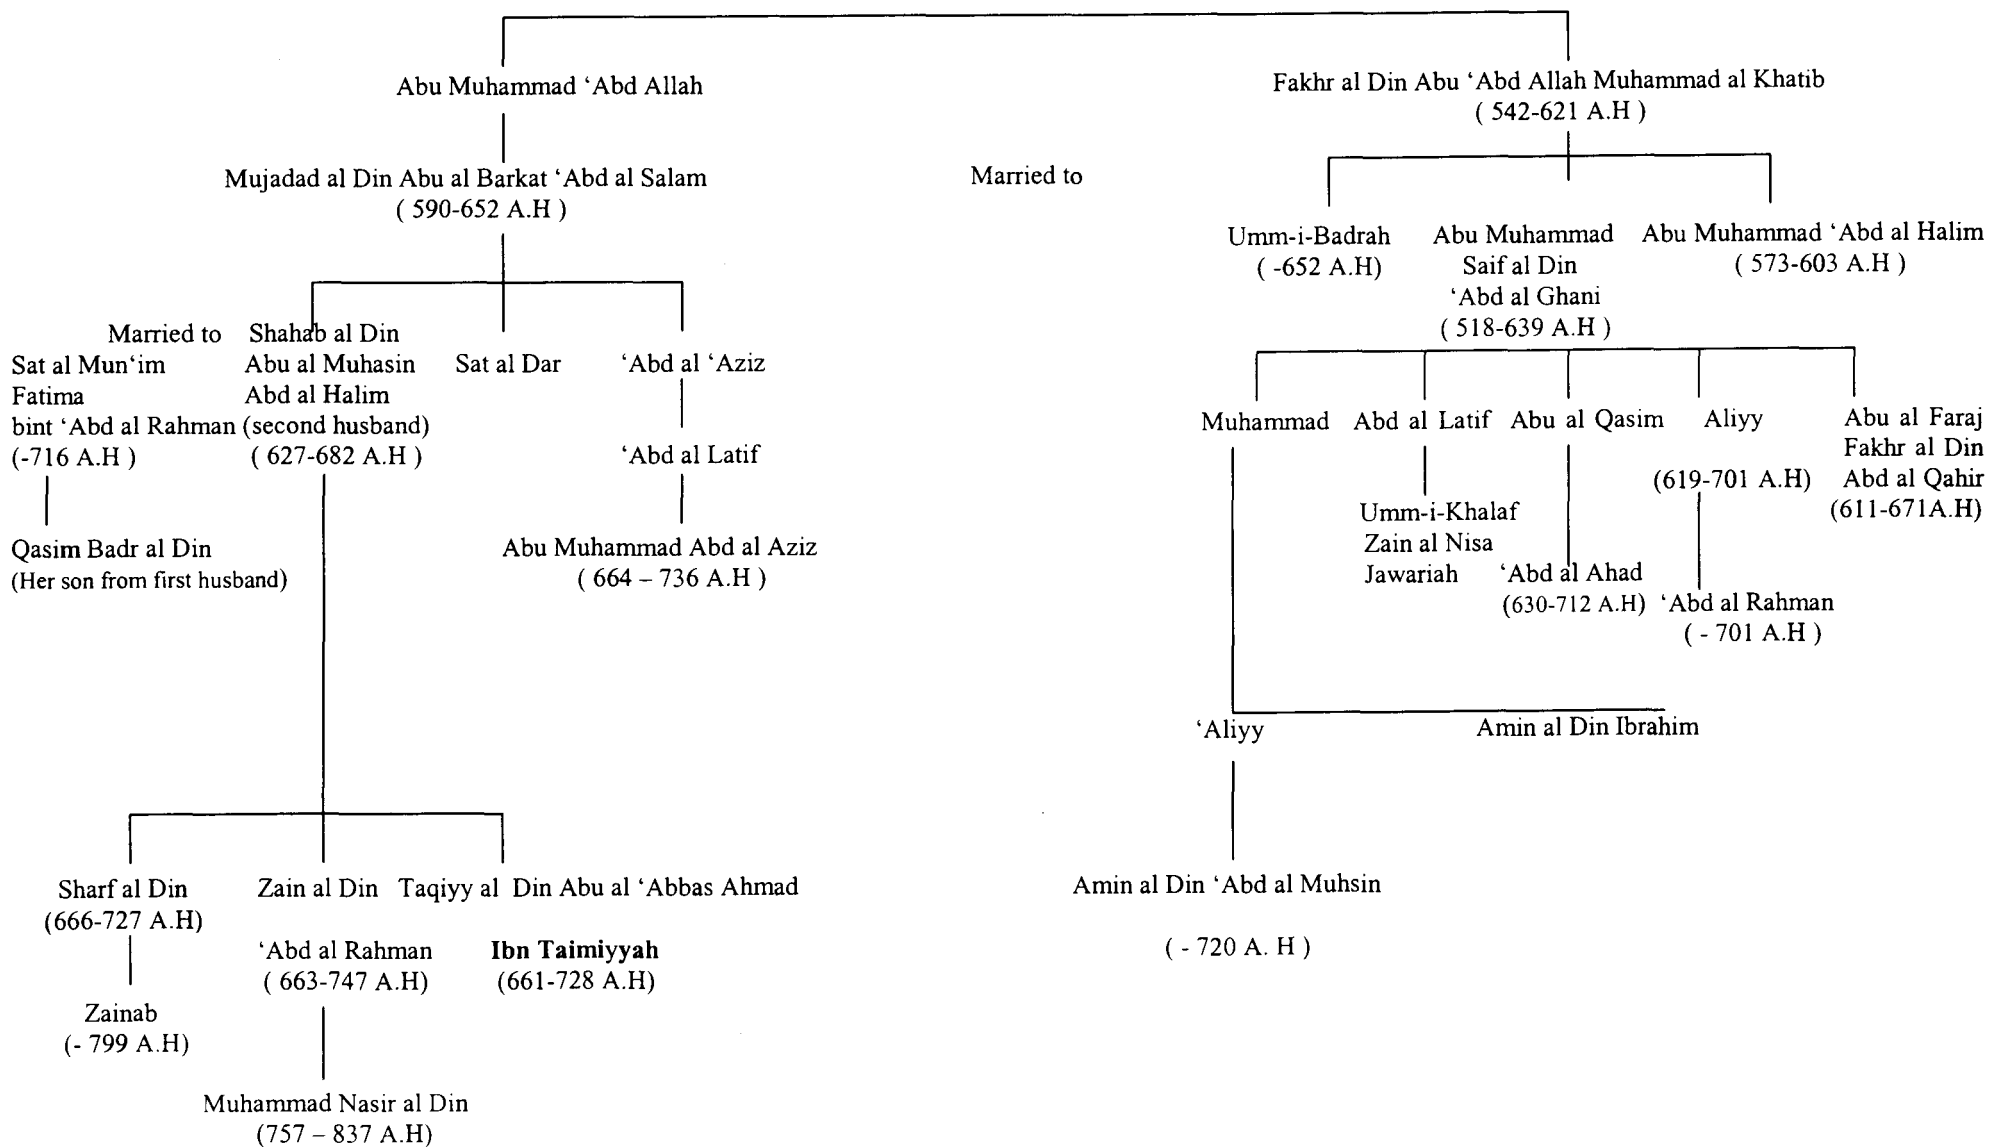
Abu Muhammad ‘Abd Allah

Fakhr al Din Abu ‘Abd Allah Muhammad al Khatib
( 542-621 A.H )

Mujadad al Din Abu al Barkat ‘Abd al Salam
( 590-652 A.H )

Married to

Umm-i-Badrah
( -652 A.H)

Abu Muhammad
Saif al Din
‘Abd al Ghani
( 518-639 A.H )

Abu Muhammad ‘Abd al Halim
( 573-603 A.H )

Married to
Sat al Mun‘im
Fatima
bint ‘Abd al Rahman
(-716 A.H )

Shahab al Din
Abu al Muhasin
Abd al Halim
(second husband)
( 627-682 A.H )

Sat al Dar

‘Abd al ‘Aziz

‘Abd al Latif

Abu Muhammad Abd al Aziz
( 664 – 736 A.H )

Qasim Badr al Din
(Her son from first husband)

Muhammad

Abd al Latif

Abu al Qasim

Aliyy
(619-701 A.H)

Abu al Faraj
Fakhr al Din
Abd al Qahir
(611-671A.H)

Umm-i-Khalaf
Zain al Nisa
Jawariah

‘Abd al Ahad
(630-712 A.H)

‘Abd al Rahman
( - 701 A.H )

‘Aliyy

Amin al Din Ibrahim

Amin al Din ‘Abd al Muhsin

( - 720 A. H )

Sharf al Din
(666-727 A.H)

Zainab
(- 799 A.H)

Zain al Din
‘Abd al Rahman
( 663-747 A.H)

Muhammad Nasir al Din
(757 – 837 A.H)

Taqiyy al Din Abu al ‘Abbas Ahmad
**Ibn Taimiyyah**
(661-728 A.H)